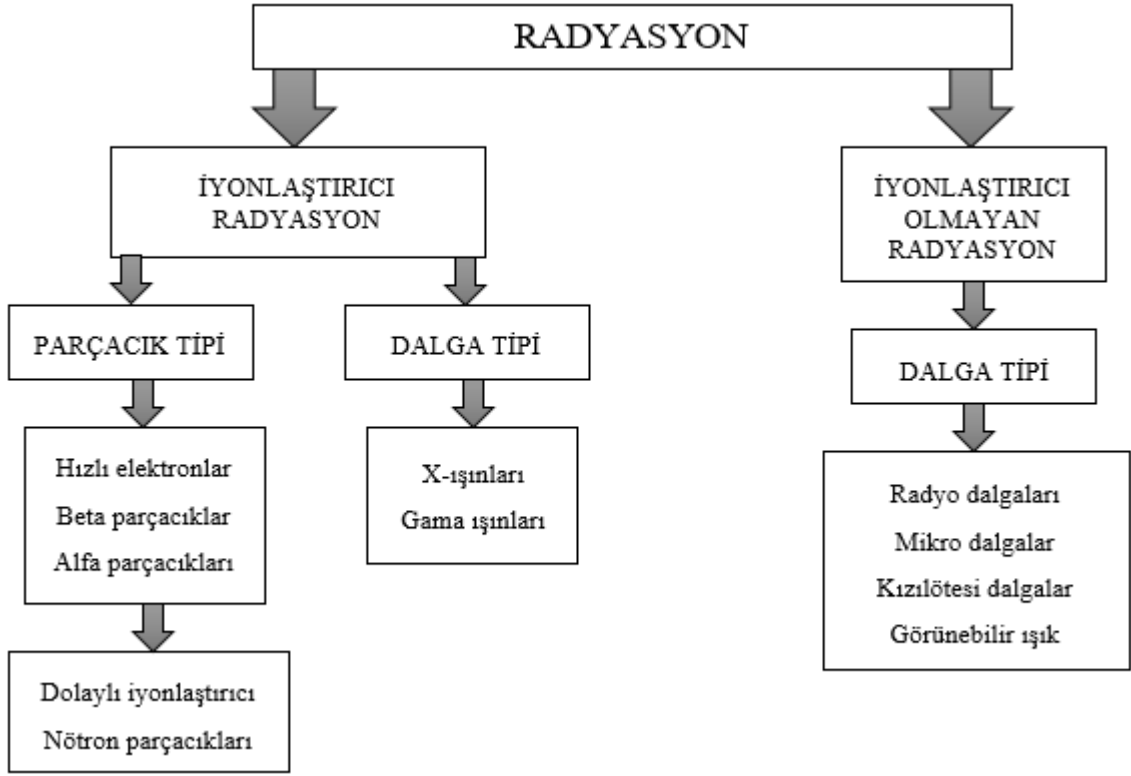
RADYASYON

İYONLAŞTIRICI RADYASYON

PARÇACIK TİPİ

Hızlı elektronlar
Beta parçacıklar
Alfa parçacıkları

Dolaylı iyonlaştırıcı
Nötron parçacıkları

DALGA TİPİ

X-ışınları
Gama ışınları

İYONLAŞTIRICI OLMAYAN RADYASYON

DALGA TİPİ

Radyo dalgaları
Mikro dalgalar
Kızılötesi dalgalar
Görünebilir ışık